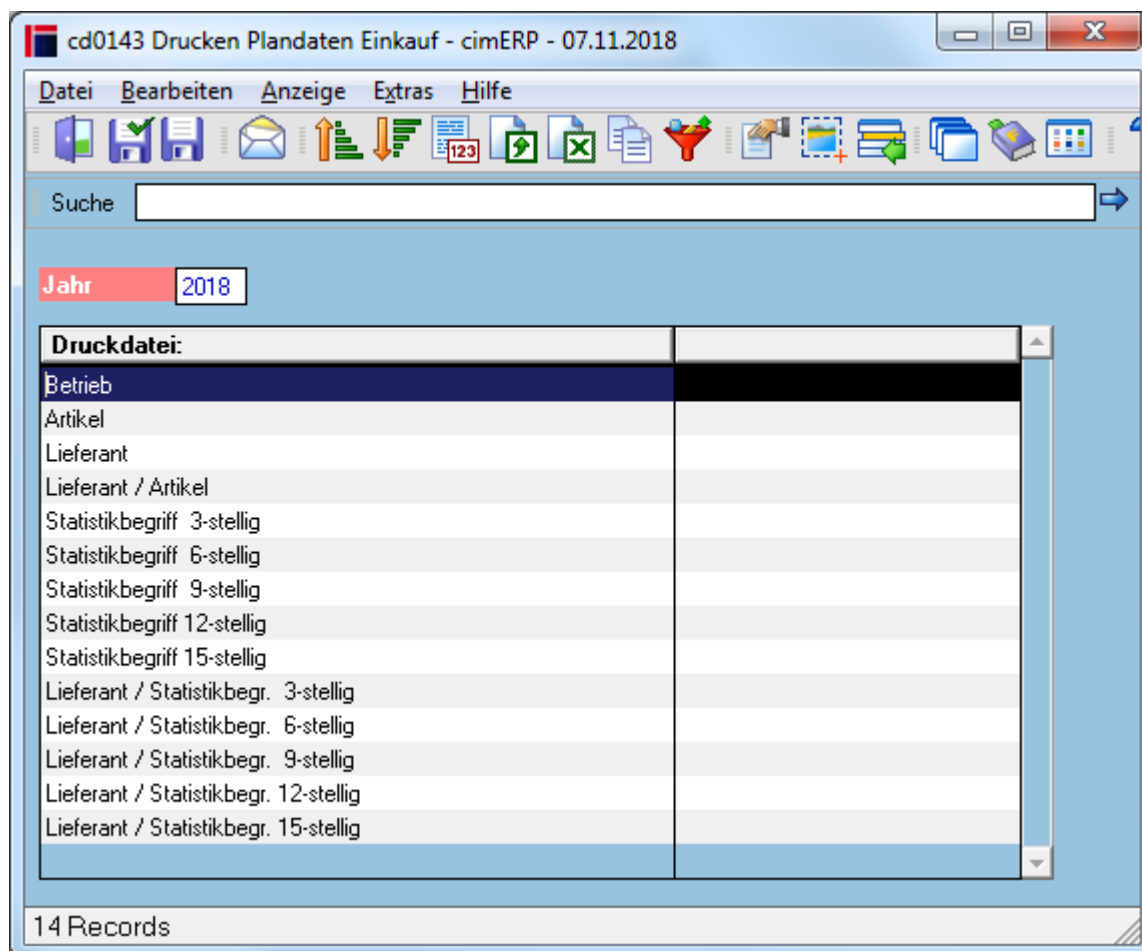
cd0143 Drucken Plandaten Einkauf - cimERP - 07.11.2018

Datei Bearbeiten Anzeige Extras Hilfe

Suche

Jahr 2018

| Druckdatei: | |
|---|---|
| Betrieb | |
| Artikel | |
| Lieferant | |
| Lieferant / Artikel | |
| Statistikbegriff 3-stellig | |
| Statistikbegriff 6-stellig | |
| Statistikbegriff 9-stellig | |
| Statistikbegriff 12-stellig | |
| Statistikbegriff 15-stellig | |
| Lieferant / Statistikbegr. 3-stellig | |
| Lieferant / Statistikbegr. 6-stellig | |
| Lieferant / Statistikbegr. 9-stellig | |
| Lieferant / Statistikbegr. 12-stellig | |
| Lieferant / Statistikbegr. 15-stellig | |

14 Records